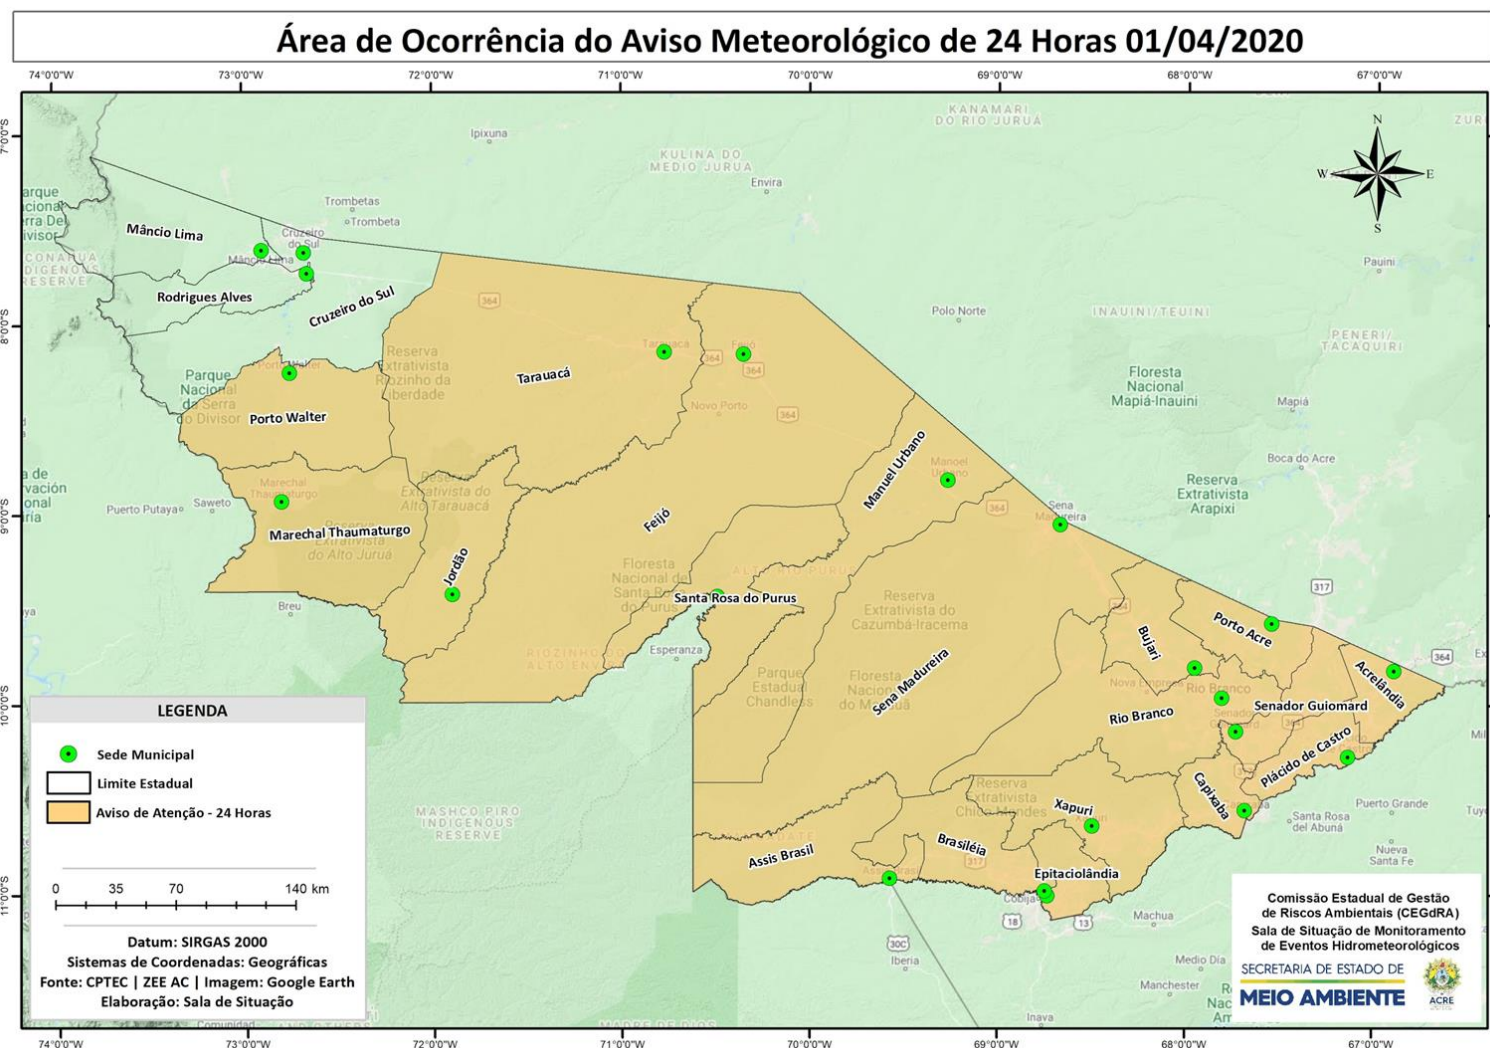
Área de Ocorrência do Aviso Meteorológico de 24 Horas 01/04/2020

74°0'0"W 73°0'0"W 72°0'0"W 71°0'0"W 70°0'0"W 69°0'0"W 68°0'0"W 67°0'0"W

7°0'0"S 8°0'0"S 9°0'0"S 10°0'0"S 11°0'0"S

N
W E
S

KANAMARI DO RIO JURUÁ
KULINA DO MEDIO JURUA
Ipixuna
Envira
Trombetas
Trombeta
Mâncio Lima
Cruzeiro do Sul
Rodrigues Alves
Cruzeiro do Sul
Pauini
Polo Norte
INAUINI/TEUINI
PENERI/TACAQUIRI
Floresta Nacional Mapiá-Inauini
Mapiá
Reserva Extrativista Riozinho da Liberdade
Tarauacá
Feijó
364
Novo Porto
Parque Nacional da Serra do Divisor
Porto Walter
Boca do Acre
Reserva Extrativista Arapixi
Manuel Urbano
Reserva Extrativista do Alto Tarauacá
Marechal Thaumaturgo
Puerto Putaya
Saweto
Marechal Thaumaturgo
Reserva Extrativista do Alto Juruá
Feijó
Sena Madureira
Jordão
Floresta Nacional de Santa Rosa do Purus
Santa Rosa do Purus
Alto Rio Purus
Breu
Reserva Extrativista do Cazumbá-Iracema
317
Porto Acre
Bujari
364
Acrelândia
Esperanza
Riozinho do Alto Envira
Parque Estadual Chandless
Floresta Nacional do Macauã
Sena Madureira
Nova Empresa
Rio Branco
Rio Branco
Senador Guiomard
Plácido de Castro
Capixaba
Reserva Extrativista Chico Mendes
Xapuri
Santa Rosa del Abuná
Puerto Grande
Nueva Santa Fe
MASHCO PIRO INDIGENOUS RESERVE
Assis Brasil
Brasiléia
Epitaciolândia
Cobija
Machua
Iberia
Medio Dia
Manchester
Inava
Comunidad
MADRE DE DIOS

LEGENDA
Sede Municipal
Limite Estadual
Aviso de Atenção - 24 Horas

0 35 70 140 km

Datum: SIRGAS 2000
Sistemas de Coordenadas: Geográficas
Fonte: CPTEC | ZEE AC | Imagem: Google Earth
Elaboração: Sala de Situação

Comissão Estadual de Gestão de Riscos Ambientais (CEGdRA)
Sala de Situação de Monitoramento de Eventos Hidrometeorológicos
SECRETARIA DE ESTADO DE MEIO AMBIENTE
ACRE